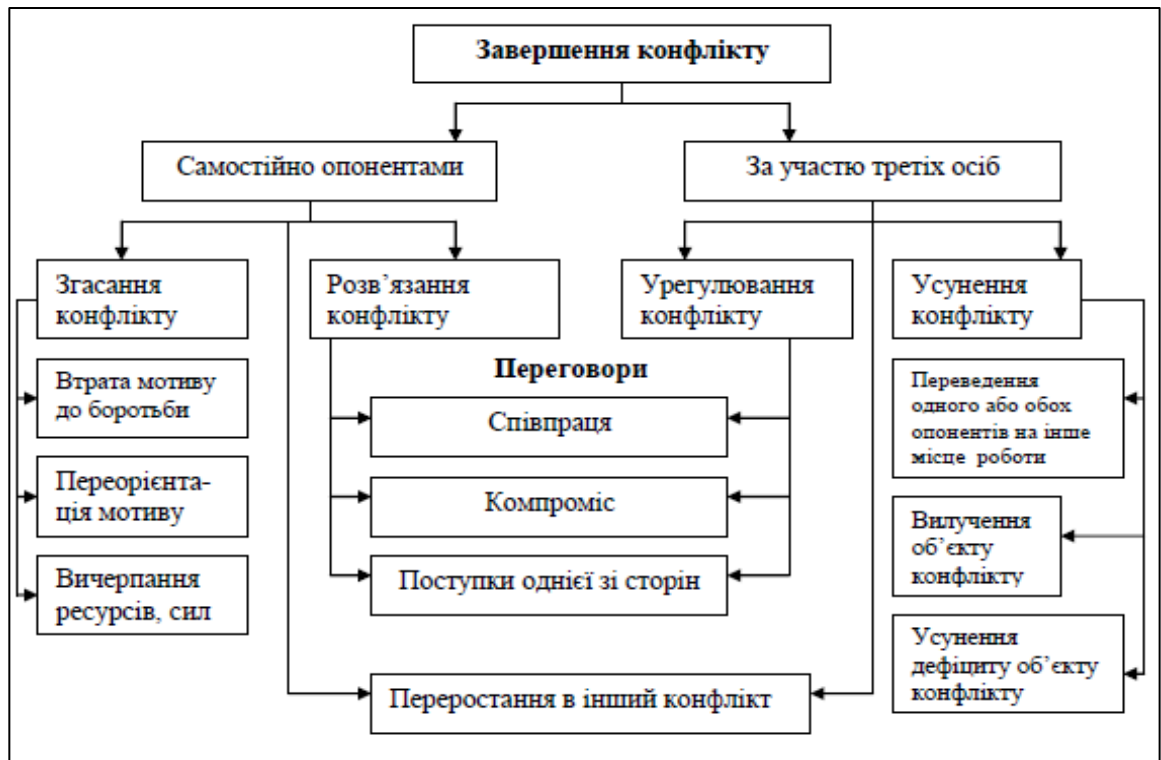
Завершення конфлікту

Самостійно опонентами

За участю третіх осіб

Згасання конфлікту

Розв’язання конфлікту

Урегулювання конфлікту

Усунення конфлікту

Втрата мотиву до боротьби

Переорієнтація мотиву

Вичерпання ресурсів, сил

Переговори

Співпраця

Компроміс

Поступки однієї зі сторін

Переведення одного або обох опонентів на інше місце роботи

Вилучення об’єкту конфлікту

Усунення дефіциту об’єкту конфлікту

Переростання в інший конфлікт